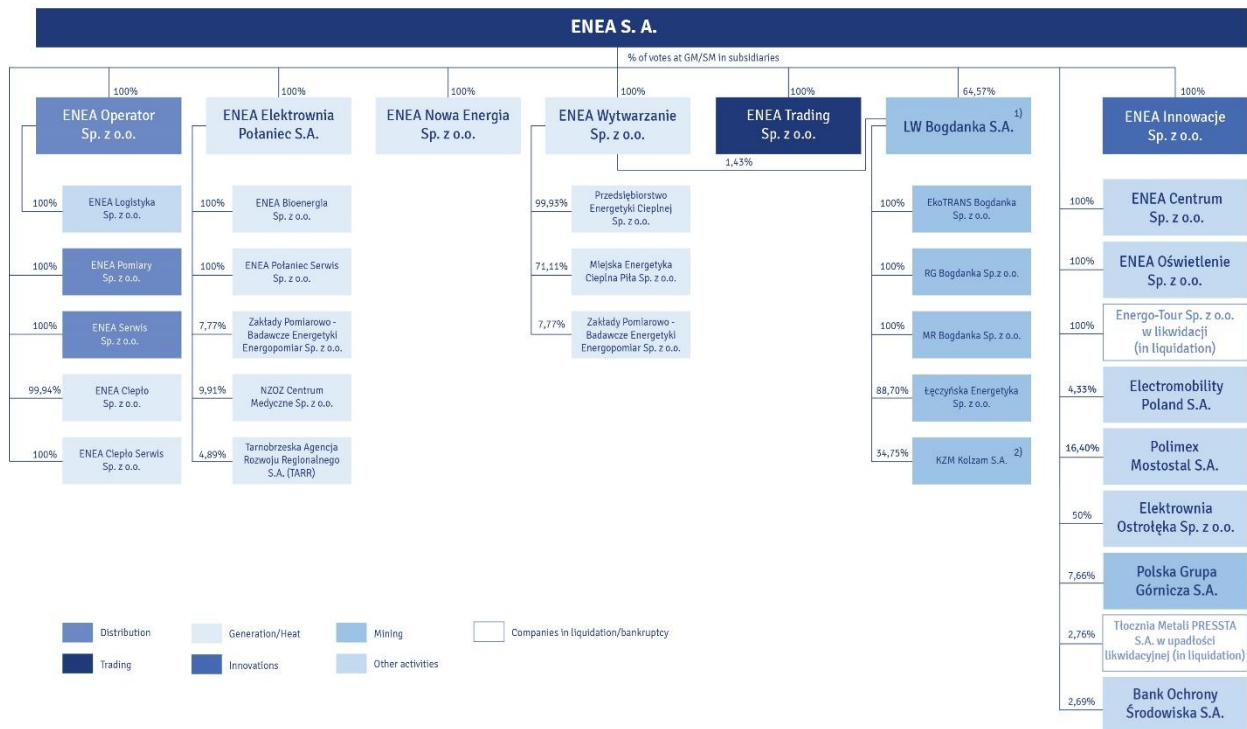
ENEA S. A.

% of votes at GM/SM in subsidiaries

100%
ENEA Operator Sp. z o.o.

100% ENEA Logistyka Sp. z o.o.
100% ENEA Pomiary Sp. z o.o.
100% ENEA Serwis Sp. z o.o.
99,94% ENEA Ciepło Sp. z o.o.
100% ENEA Ciepło Serwis Sp. z o.o.

100%
ENEA Elektrownia Połaniec S.A.

100% ENEA Bioenergia Sp. z o.o.
100% ENEA Połaniec Serwis Sp. z o.o.
7,77% Zakłady Pomiarowo - Badawcze Energetyki Energopomiar Sp. z o.o.
9,91% NZOZ Centrum Medyczne Sp. z o.o.
4,89% Tarnobrzeska Agencja Rozwoju Regionalnego S.A. (TARR)

100%
ENEA Nowa Energia Sp. z o.o.

100%
ENEA Wytwarzanie Sp. z o.o.

99,93% Przedsiębiorstwo Energetyki Cieplnej Sp. z o.o.
71,11% Miejska Energetyka Cieplna Piła Sp. z o.o.
7,77% Zakłady Pomiarowo - Badawcze Energetyki Energopomiar Sp. z o.o.

100%
ENEA Trading Sp. z o.o.

1,43%

64,57%
LW Bogdanka S.A. 1)

100% EkoTRANS Bogdanka Sp. z o.o.
100% RG Bogdanka Sp.z o.o.
100% MR Bogdanka Sp. z o.o.
88,70% Łęczyńska Energetyka Sp. z o.o.
34,75% KZM Kolzam S.A. 2)

100%
ENEA Innowacje Sp. z o.o.

100% ENEA Centrum Sp. z o.o.
100% ENEA Oświetlenie Sp. z o.o.
100% Energo-Tour Sp. z o.o. w likwidacji (in liquidation)
4,33% Electromobility Poland S.A.
16,40% Polimex Mostostal S.A.
50% Elektrownia Ostrołęka Sp. z o.o.
7,66% Polska Grupa Górnicza S.A.
2,76% Tłocznia Metali PRESSTA S.A. w upadłości likwidacyjnej (in liquidation)
2,69% Bank Ochrony Środowiska S.A.

Distribution
Trading
Generation/Heat
Innovations
Mining
Other activities
Companies in liquidation/bankruptcy